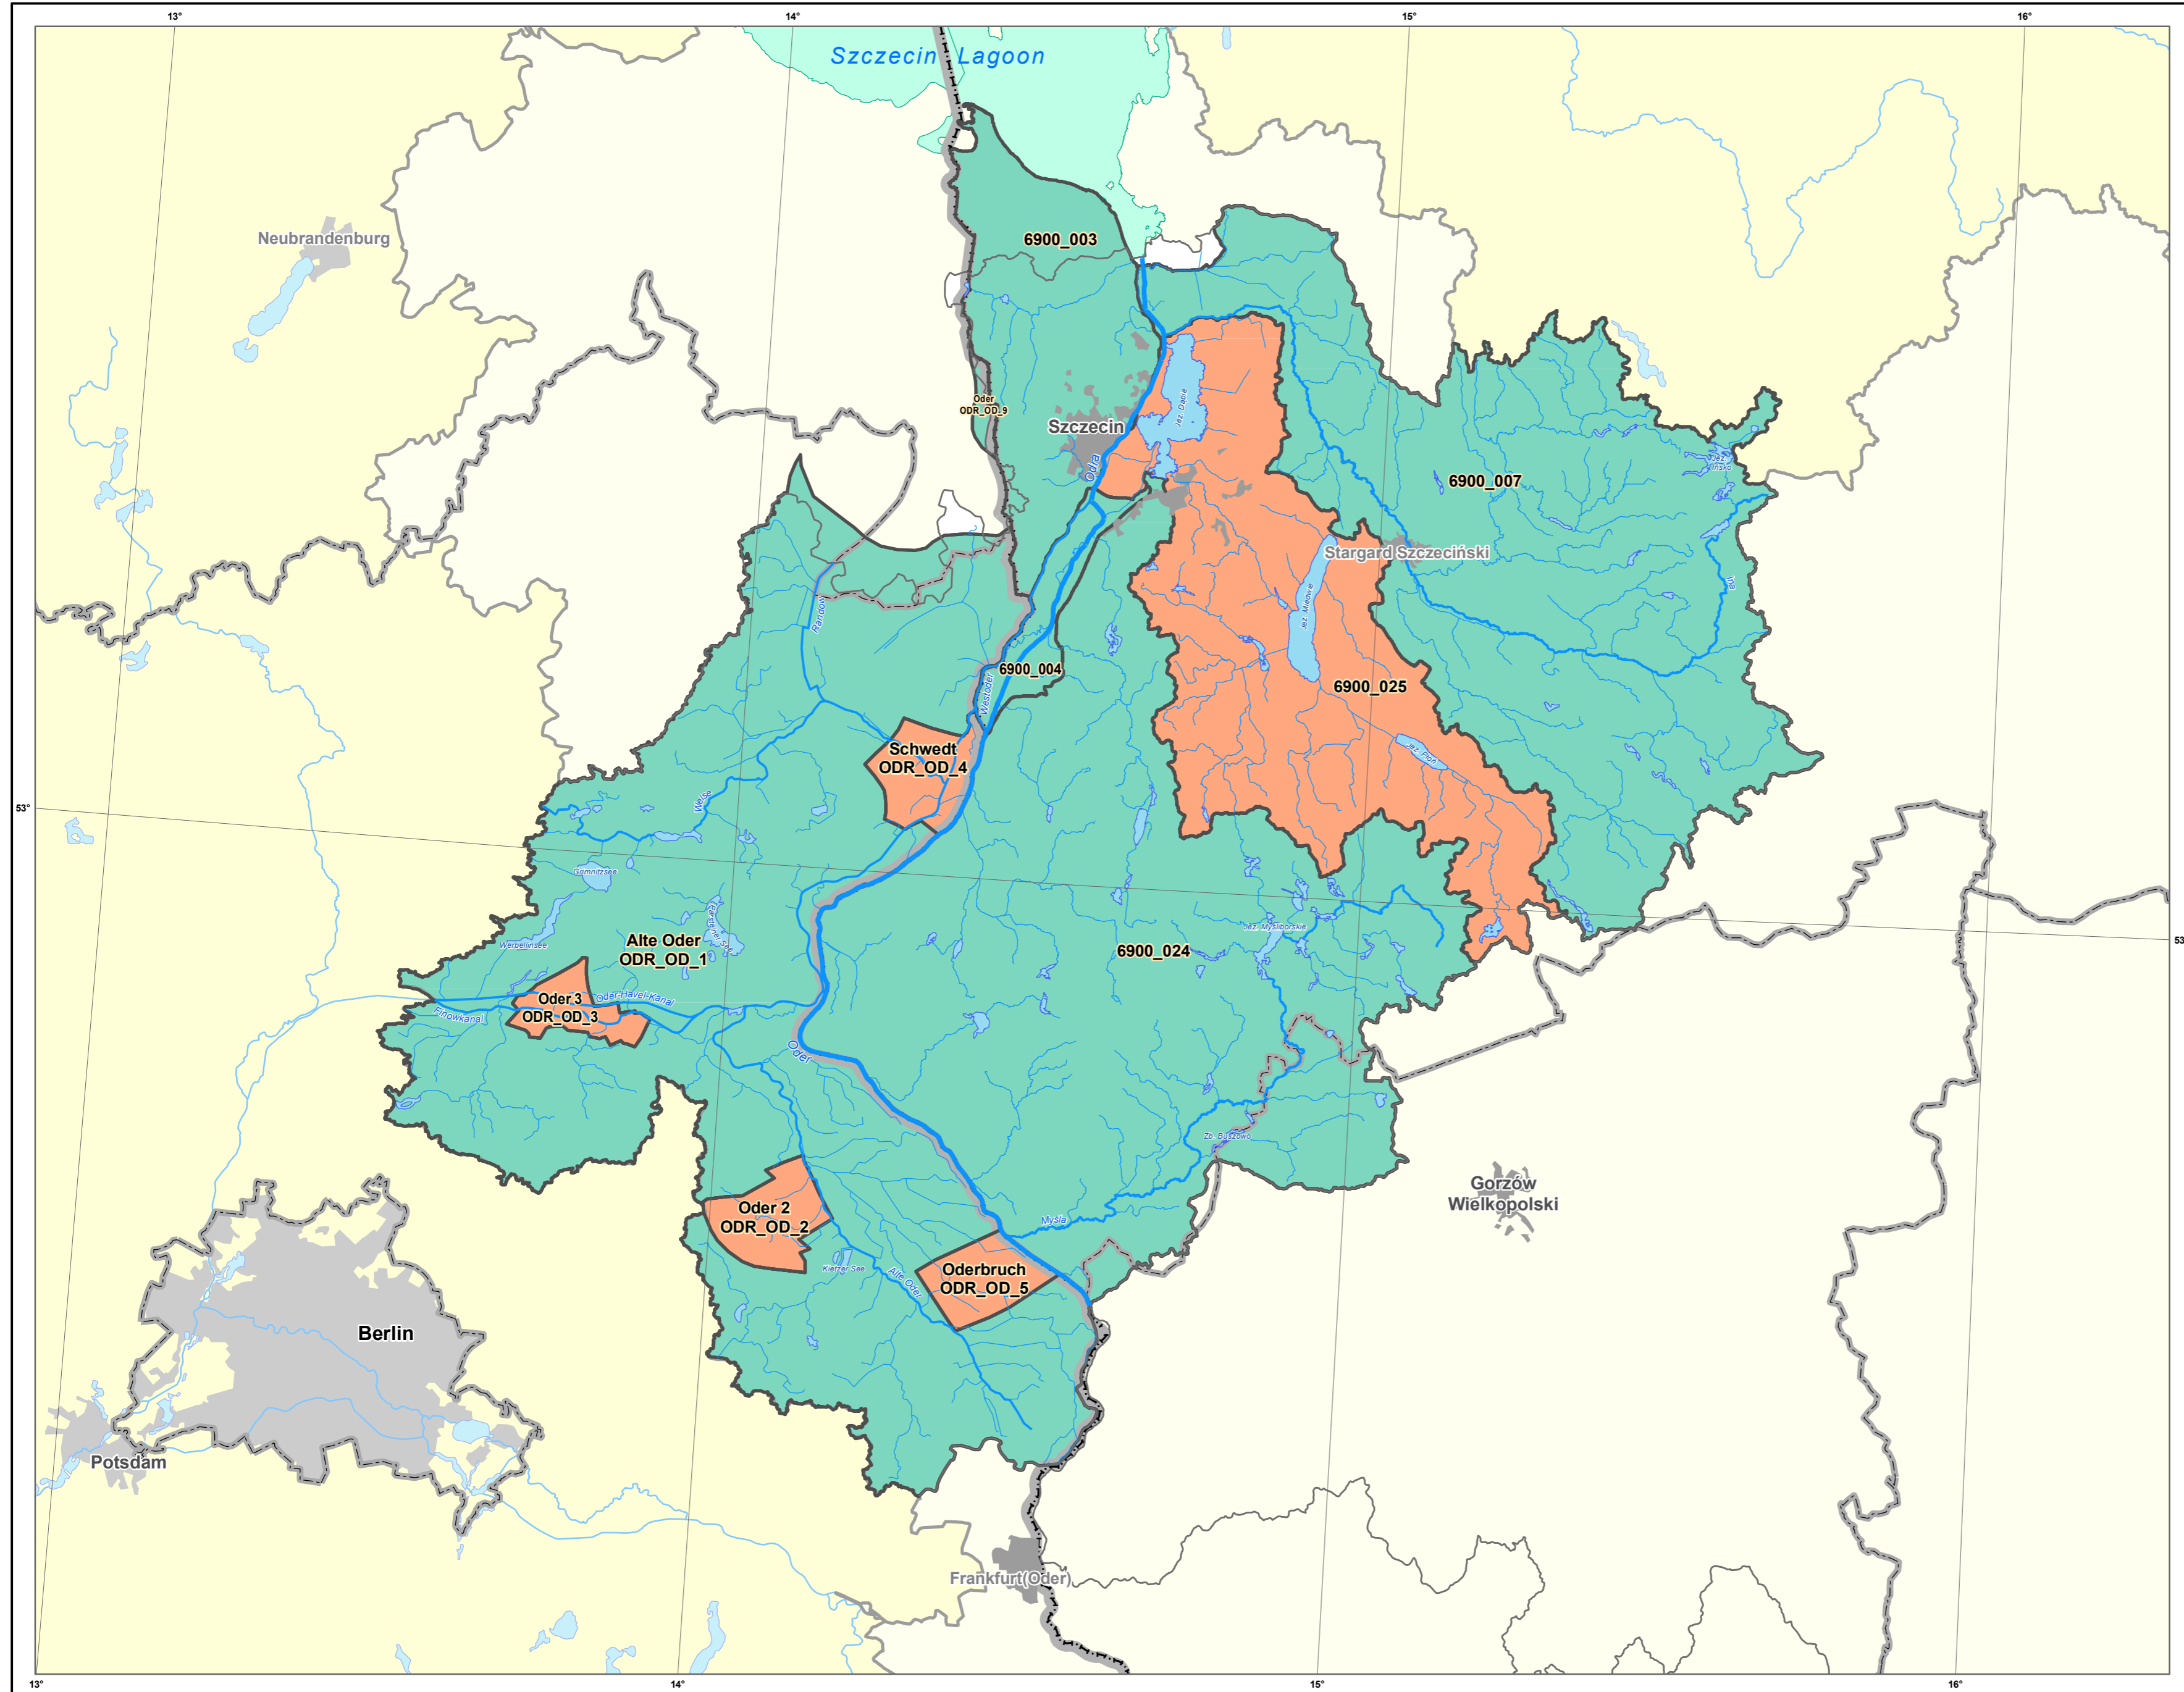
13°
14°
15°
16°
Szczecin Lagoon
Neubrandenburg
6900_003
Oder
ODR_OD_9
Szczecin
Odra
Jez. Dąbie
6900_007
Ina
Stargard Szczeciński
Randow
6900_004
Westoder
jez. Miedwie
6900_025
Schwedt
ODR_OD_4
Welse
jez. Płoń
53°
Grimnitzsee
Parsteiner See
Alte Oder
ODR_OD_1
6900_024
Jez. Myśliborskie
Werbellinsee
Oder 3
ODR_OD_3
Oder-Havel-Kanal
Finowkanal
Oder
Zb. Barlinek
Zb. Bluszowo
Gorzów Wielkopolski
Oder 2
ODR_OD_2
Myśla
Kietzer See
Alte Oder
Oderbruch
ODR_OD_5
Berlin
Potsdam
Frankfurt (Oder)
13°
14°
15°
16°
53